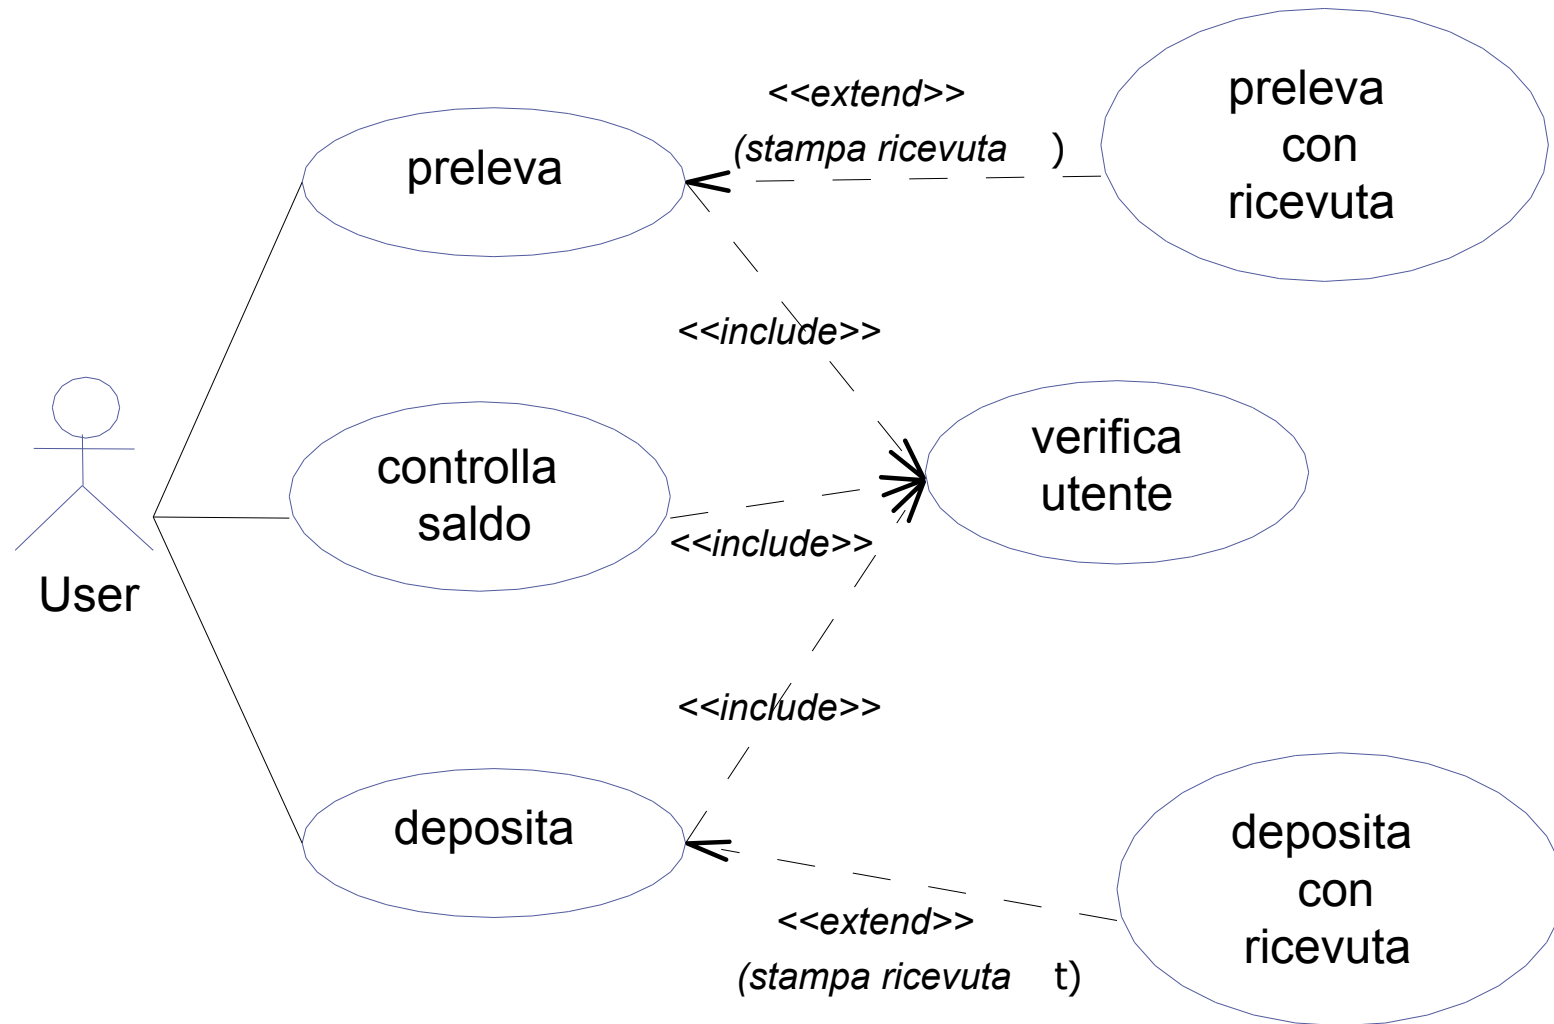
<<extend>>
(stampa ricevuta )

preleva

preleva con ricevuta

<<include>>

User

controlla saldo

verifica utente

<<include>>

<<include>>

deposita

deposita con ricevuta

<<extend>>
(stampa ricevuta t)